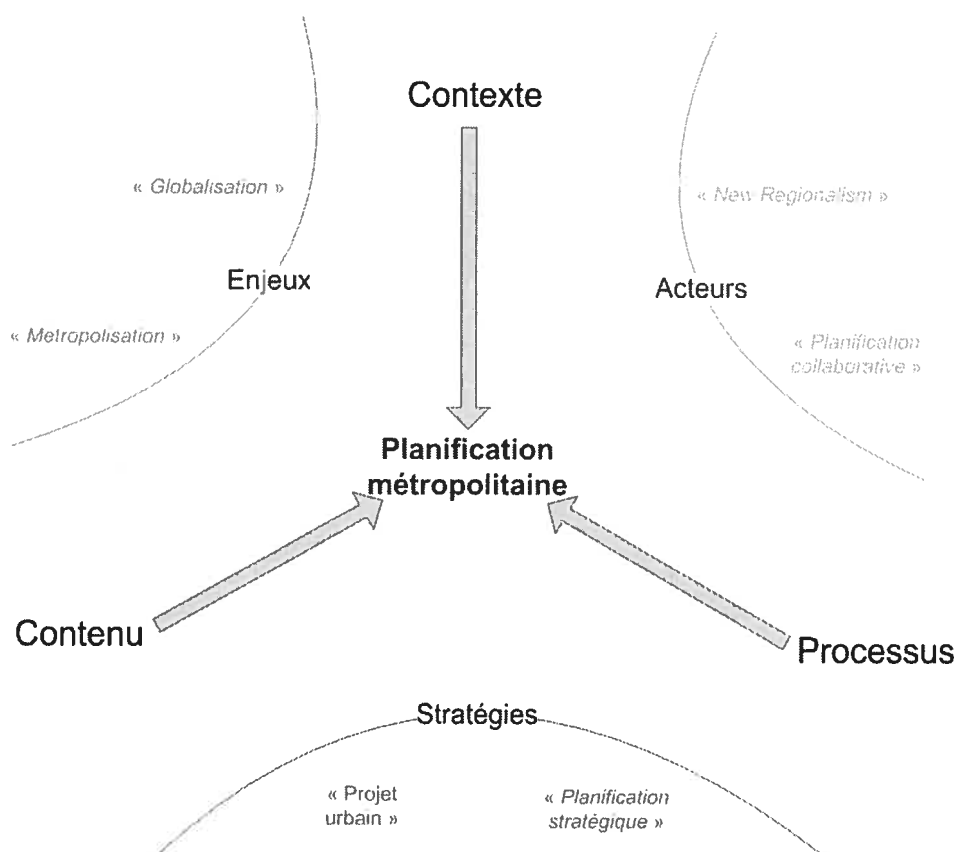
Contexte

« Globalisation »

Enjeux

« Metropolisation »

« New Regionalism »

Acteurs

« Planification collaborative »

Planification métropolitaine

Contenu

Processus

Stratégies

« Projet urbain »

« Planification stratégique »